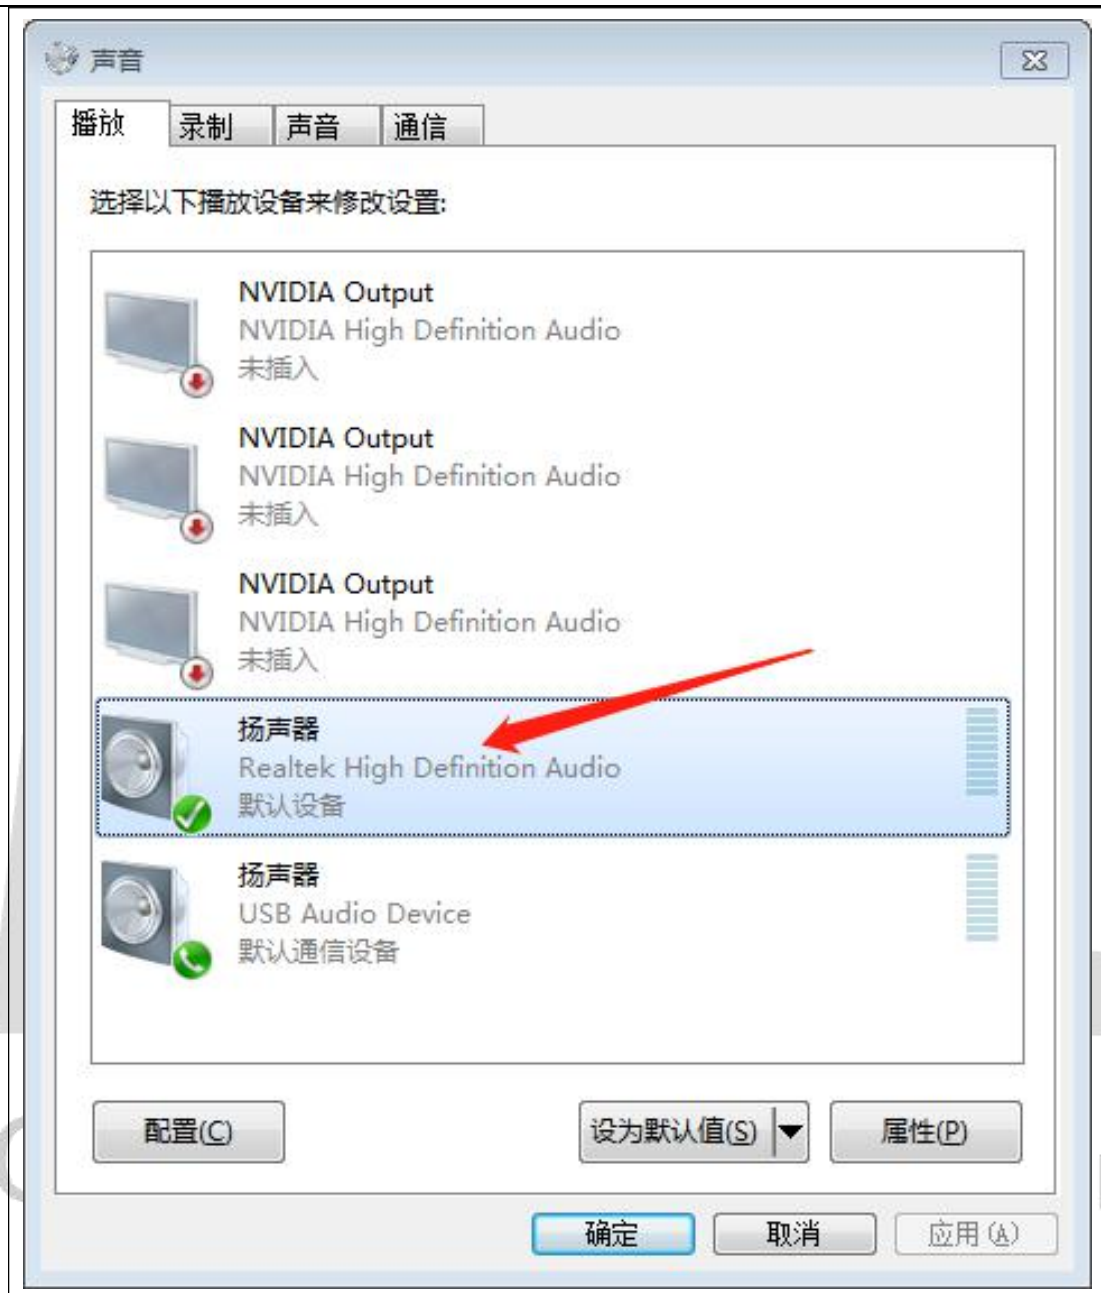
声音

播放 录制 声音 通信

选择以下播放设备来修改设置:

NVIDIA Output
NVIDIA High Definition Audio
未插入

NVIDIA Output
NVIDIA High Definition Audio
未插入

NVIDIA Output
NVIDIA High Definition Audio
未插入

扬声器
Realtek High Definition Audio
默认设备

扬声器
USB Audio Device
默认通信设备

配置(C)

设为默认值(S)

属性(P)

确定 取消 应用(A)